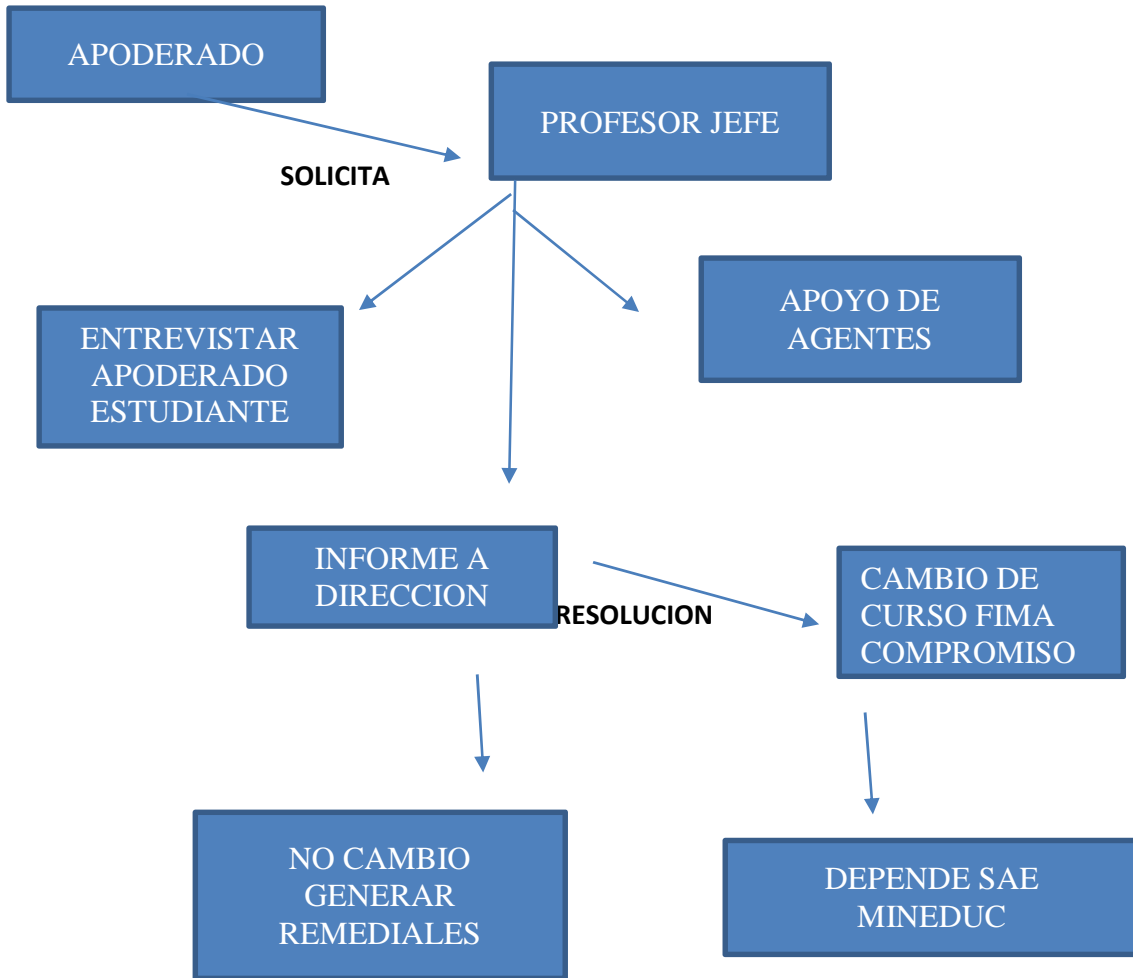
APODERADO

SOLICITA

PROFESOR JEFE

ENTREVISTAR APODERADO ESTUDIANTE

APOYO DE AGENTES

INFORME A DIRECCION

RESOLUCION

CAMBIO DE CURSO FIMA COMPROMISO

NO CAMBIO GENERAR REMEDIALES

DEPENDE SAE MINEDUC